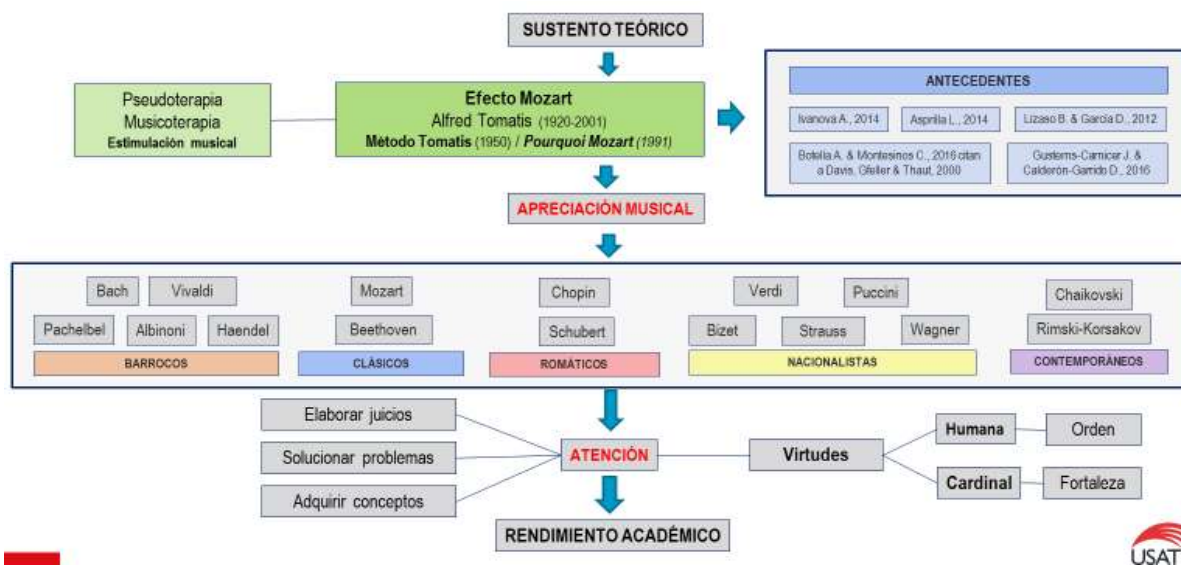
SUSTENTO TEÓRICO

Pseudoterapia
Musicoterapia
Estimulación musical

Efecto Mozart
Alfred Tomatis (1920-2001)
Método Tomatis (1950) / Pourquoi Mozart (1991)

ANTECEDENTES

Ivanova A., 2014
Asprilla L., 2014
Lizaso B. & García D., 2012
Botella A. & Montesinos C., 2016 citan a Davis, Gfeller & Thaut, 2000
Gustems-Carnicer J. & Calderón-Garrido D., 2016

APRECIACIÓN MUSICAL

Bach
Vivaldi
Pachelbel
Albinoni
Haendel
BARROCOS

Mozart
Beethoven
CLÁSICOS

Chopin
Schubert
ROMÁTICOS

Verdi
Puccini
Bizet
Strauss
Wagner
NACIONALISTAS

Chaikovski
Rimski-Korsakov
CONTEMPORÁNEOS

Elaborar juicios
Solucionar problemas
Adquirir conceptos

ATENCIÓN

Virtudes
Humana
Orden
Cardinal
Fortaleza

RENDIMIENTO ACADÉMICO

USAT